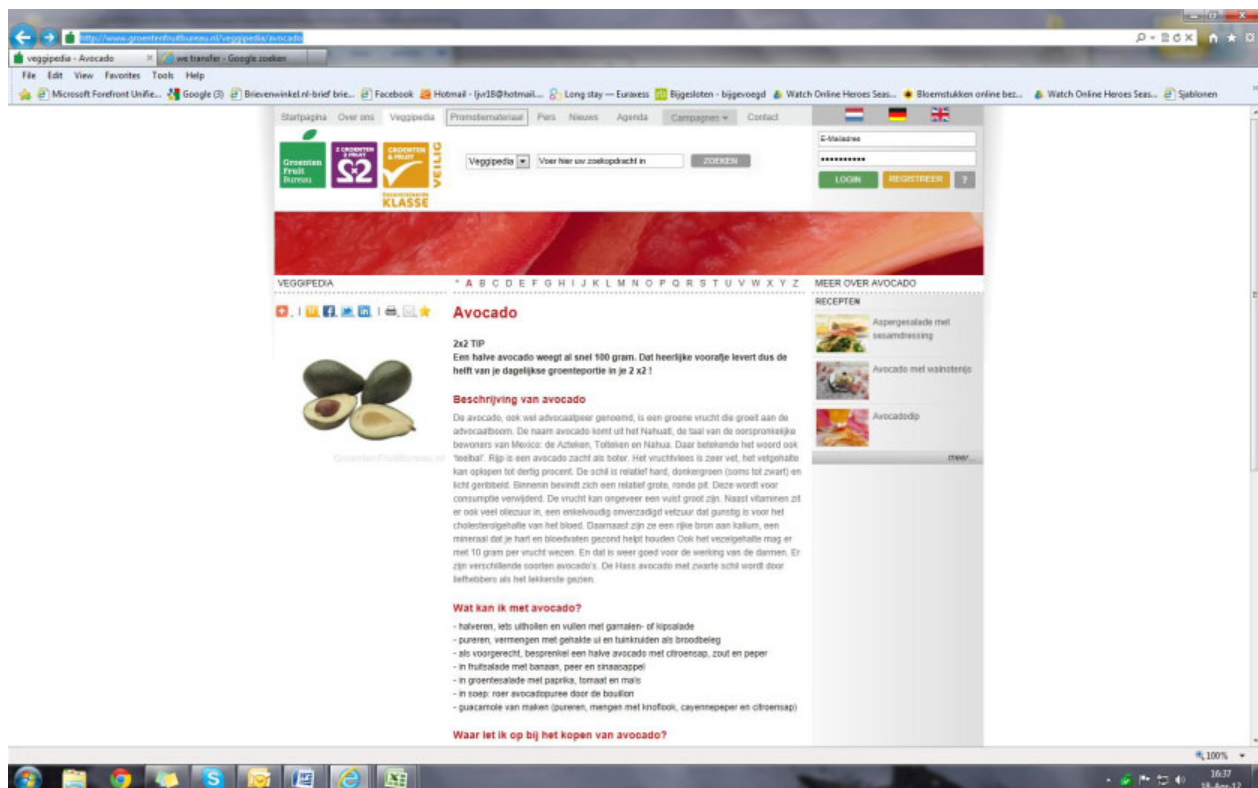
http://www.groentenfruitbureau.nl/veggipedia/avocado

veggipedia - Avocado
we transfer - Google zoeken

File Edit View Favorites Tools Help

Microsoft Forefront Unifie... Google (3) Brievenwinkel.nl-brief brie... Facebook Hotmail - ljvr18@hotmail.... Long stay — Euraxess Bijgesloten - bijgevoegd Watch Online Heroes Seas... Bloemstukken online bez... Watch Online Heroes Seas... Sjablonen

Startpagina Over ons Veggipedia Promotiemateriaal Pers Nieuws Agenda Campagnes Contact

Groenten Fruit Bureau
2 GROENTEN 2 FRUIT
GROENTEN & FRUIT VEILIG
KLASSE

Veggipedia Voer hier uw zoekopdracht in ZOEKEN

E-Mailadres
LOGIN REGISTREER ?

VEGGIPEDIA

* A B C D E F G H I J K L M N O P Q R S T U V W X Y Z

MEER OVER AVOCADO

RECEPTEN

Aspergesalade met sesamdressing

Avocado met walnotenijs

Avocadodip

meer...

Avocado

2x2 TIP
Een halve avocado weegt al snel 100 gram. Dat heerlijke voorafje levert dus de helft van je dagelijkse groenteportie in je 2 x2 !

GroentenFruitBureau.nl

Beschrijving van avocado

De avocado, ook wel advocaatpeer genoemd, is een groene vrucht die groeit aan de advocaatboom. De naam avocado komt uit het Nahuatl, de taal van de oorspronkelijke bewoners van Mexico: de Azteken, Tolteken en Nahua. Daar betekende het woord ook 'teelbal'. Rijp is een avocado zacht als boter. Het vruchtvlees is zeer vet, het vetgehalte kan oplopen tot dertig procent. De schil is relatief hard, donkergroen (soms tot zwart) en licht geribbeld. Binnenin bevindt zich een relatief grote, ronde pit. Deze wordt voor consumptie verwijderd. De vrucht kan ongeveer een vuist groot zijn. Naast vitaminen zit er ook veel oliezuur in, een enkelvoudig onverzadigd vetzuur dat gunstig is voor het cholesterolgehalte van het bloed. Daarnaast zijn ze een rijke bron aan kalium, een mineraal dat je hart en bloedvaten gezond helpt houden Ook het vezelgehalte mag er met 10 gram per vrucht wezen. En dat is weer goed voor de werking van de darmen. Er zijn verschillende soorten avocado's. De Hass avocado met zwarte schil wordt door liefhebbers als het lekkerste gezien.

Wat kan ik met avocado?

- halveren, iets uithollen en vullen met garnalen- of kipsalade
- pureren, vermengen met gehakte ui en tuinkruiden als broodbeleg
- als voorgerecht, besprenkel een halve avocado met citroensap, zout en peper
- in fruitsalade met banaan, peer en sinaasappel
- in groentesalade met paprika, tomaat en maïs
- in soep: roer avocadopuree door de bouillon
- guacamole van maken (pureren, mengen met knoflook, cayennepeper en citroensap)

Waar let ik op bij het kopen van avocado?

100%

16:37
18-Apr-12